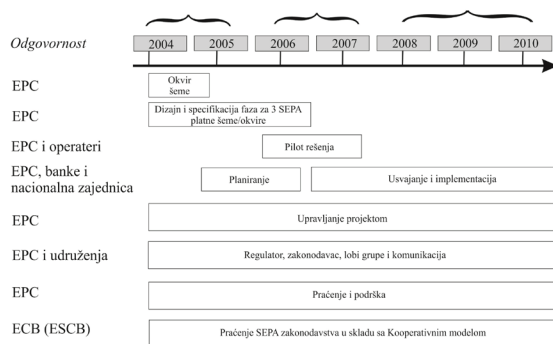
Odgovornost

2004 2005 2006 2007 2008 2009 2010

EPC
Okvir šeme

EPC
Dizajn i specifikacija faza za 3 SEPA platne šeme/okvire

EPC i operateri
Pilot rešenja

EPC, banke i nacionalna zajednica
Planiranje
Usvajanje i implementacija

EPC
Upravljanje projektom

EPC i udruženja
Regulator, zakonodavac, lobi grupe i komunikacija

EPC
Praćenje i podrška

ECB (ESCB)
Praćenje SEPA zakonodavstva u skladu sa Kooperativnim modelom